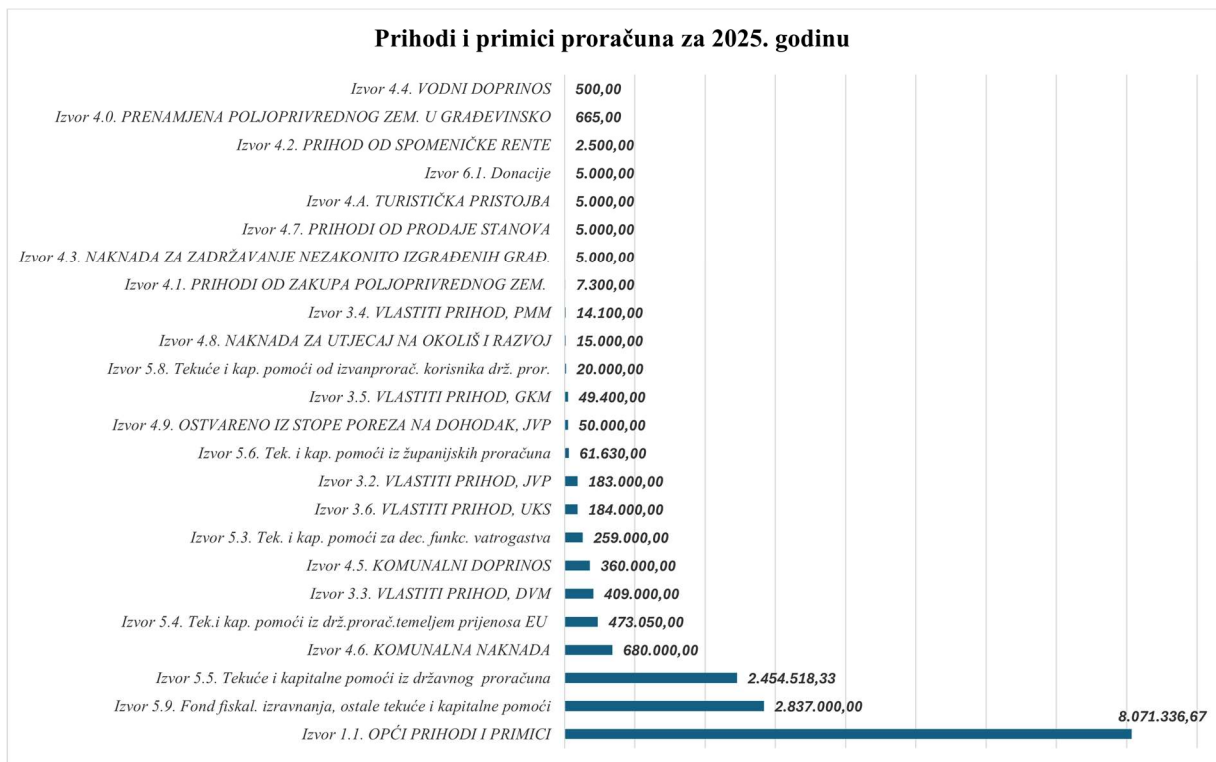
Prihodi i primici proračuna za 2025. godinu

Izvor 4.4. VODNI DOPRINOS 500,00
Izvor 4.0. PRENAMJENA POLJOPRIVREDNOG ZEM. U GRAĐEVINSKO 665,00
Izvor 4.2. PRIHOD OD SPOMENIČKE RENTE 2.500,00
Izvor 6.1. Donacije 5.000,00
Izvor 4.A. TURISTIČKA PRISTOJBA 5.000,00
Izvor 4.7. PRIHODI OD PRODAJE STANOVA 5.000,00
Izvor 4.3. NAKNADA ZA ZADRŽAVANJE NEZAKONITO IZGRAĐENIH GRAĐ. 5.000,00
Izvor 4.1. PRIHODI OD ZAKUPA POLJOPRIVREDNOG ZEM. 7.300,00
Izvor 3.4. VLASTITI PRIHOD, PMM 14.100,00
Izvor 4.8. NAKNADA ZA UTJECAJ NA OKOLIŠ I RAZVOJ 15.000,00
Izvor 5.8. Tekuće i kap. pomoći od izvanprorač. korisnika drž. pror. 20.000,00
Izvor 3.5. VLASTITI PRIHOD, GKM 49.400,00
Izvor 4.9. OSTVARENO IZ STOPE POREZA NA DOHODAK, JVP 50.000,00
Izvor 5.6. Tek. i kap. pomoći iz županijskih proračuna 61.630,00
Izvor 3.2. VLASTITI PRIHOD, JVP 183.000,00
Izvor 3.6. VLASTITI PRIHOD, UKS 184.000,00
Izvor 5.3. Tek. i kap. pomoći za dec. funkc. vatrogastva 259.000,00
Izvor 4.5. KOMUNALNI DOPRINOS 360.000,00
Izvor 3.3. VLASTITI PRIHOD, DVM 409.000,00
Izvor 5.4. Tek.i kap. pomoći iz drž.prorač.temeljem prijenosa EU 473.050,00
Izvor 4.6. KOMUNALNA NAKNADA 680.000,00
Izvor 5.5. Tekuće i kapitalne pomoći iz državnog proračuna 2.454.518,33
Izvor 5.9. Fond fiskal. izravnanja, ostale tekuće i kapitalne pomoći 2.837.000,00
Izvor 1.1. OPĆI PRIHODI I PRIMICI 8.071.336,67